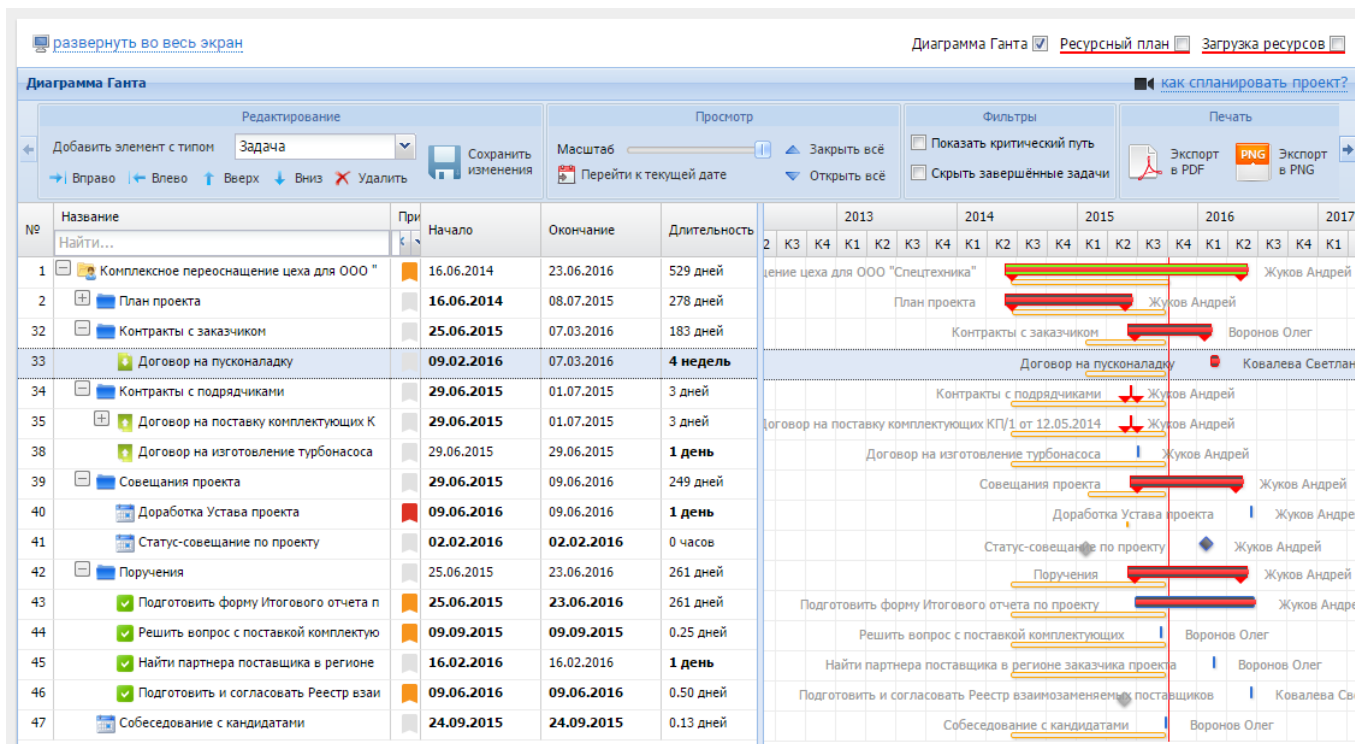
развернуть во весь экран

Диаграмма Ганта ☑ Ресурсный план ☐ Загрузка ресурсов ☐

Диаграмма Ганта

как спланировать проект?

Редактирование

Добавить элемент с типом Задача

Вправо Влево Вверх Вниз Удалить

Сохранить изменения

Просмотр

Масштаб

Перейти к текущей дате

Закрыть всё

Открыть всё

Фильтры

Показать критический путь

Скрыть завершённые задачи

Печать

Экспорт в PDF

PNG Экспорт в PNG

| № | Название | При | Начало | Окончание | Длительность |
|---|---|---|---|---|---|
| | Найти... | | | | |
| 1 | Комплексное переоснащение цеха для ООО " | | 16.06.2014 | 23.06.2016 | 529 дней |
| 2 | План проекта | | 16.06.2014 | 08.07.2015 | 278 дней |
| 32 | Контракты с заказчиком | | 25.06.2015 | 07.03.2016 | 183 дней |
| 33 | Договор на пусконаладку | | 09.02.2016 | 07.03.2016 | 4 недель |
| 34 | Контракты с подрядчиками | | 29.06.2015 | 01.07.2015 | 3 дней |
| 35 | Договор на поставку комплектующих К | | 29.06.2015 | 01.07.2015 | 3 дней |
| 38 | Договор на изготовление турбонасоса | | 29.06.2015 | 29.06.2015 | 1 день |
| 39 | Совещания проекта | | 29.06.2015 | 09.06.2016 | 249 дней |
| 40 | Доработка Устава проекта | | 09.06.2016 | 09.06.2016 | 1 день |
| 41 | Статус-совещание по проекту | | 02.02.2016 | 02.02.2016 | 0 часов |
| 42 | Поручения | | 25.06.2015 | 23.06.2016 | 261 дней |
| 43 | Подготовить форму Итогового отчета п | | 25.06.2015 | 23.06.2016 | 261 дней |
| 44 | Решить вопрос с поставкой комплектую | | 09.09.2015 | 09.09.2015 | 0.25 дней |
| 45 | Найти партнера поставщика в регионе | | 16.02.2016 | 16.02.2016 | 1 день |
| 46 | Подготовить и согласовать Реестр взаи | | 09.06.2016 | 09.06.2016 | 0.50 дней |
| 47 | Собеседование с кандидатами | | 24.09.2015 | 24.09.2015 | 0.13 дней |

2013 2014 2015 2016 2017
2 К3 К4 К1 К2 К3 К4 К1 К2 К3 К4 К1 К2 К3 К4 К1 К2 К3 К4 К1

щение цеха для ООО "Спецтехника" Жуков Андрей
План проекта Жуков Андрей
Контракты с заказчиком Воронов Олег
Договор на пусконаладку Ковалева Светлан
Контракты с подрядчиками Жуков Андрей
Договор на поставку комплектующих КП/1 от 12.05.2014 Жуков Андрей
Договор на изготовление турбонасоса Жуков Андрей
Совещания проекта Жуков Андрей
Доработка Устава проекта Жуков Андре
Статус-совещание по проекту Жуков Андрей
Поручения Жуков Андрей
Подготовить форму Итогового отчета по проекту Жуков Андре
Решить вопрос с поставкой комплектующих Воронов Олег
Найти партнера поставщика в регионе заказчика проекта Воронов Олег
Подготовить и согласовать Реестр взаимозаменяемых поставщиков Ковалева Св
Собеседование с кандидатами Воронов Олег